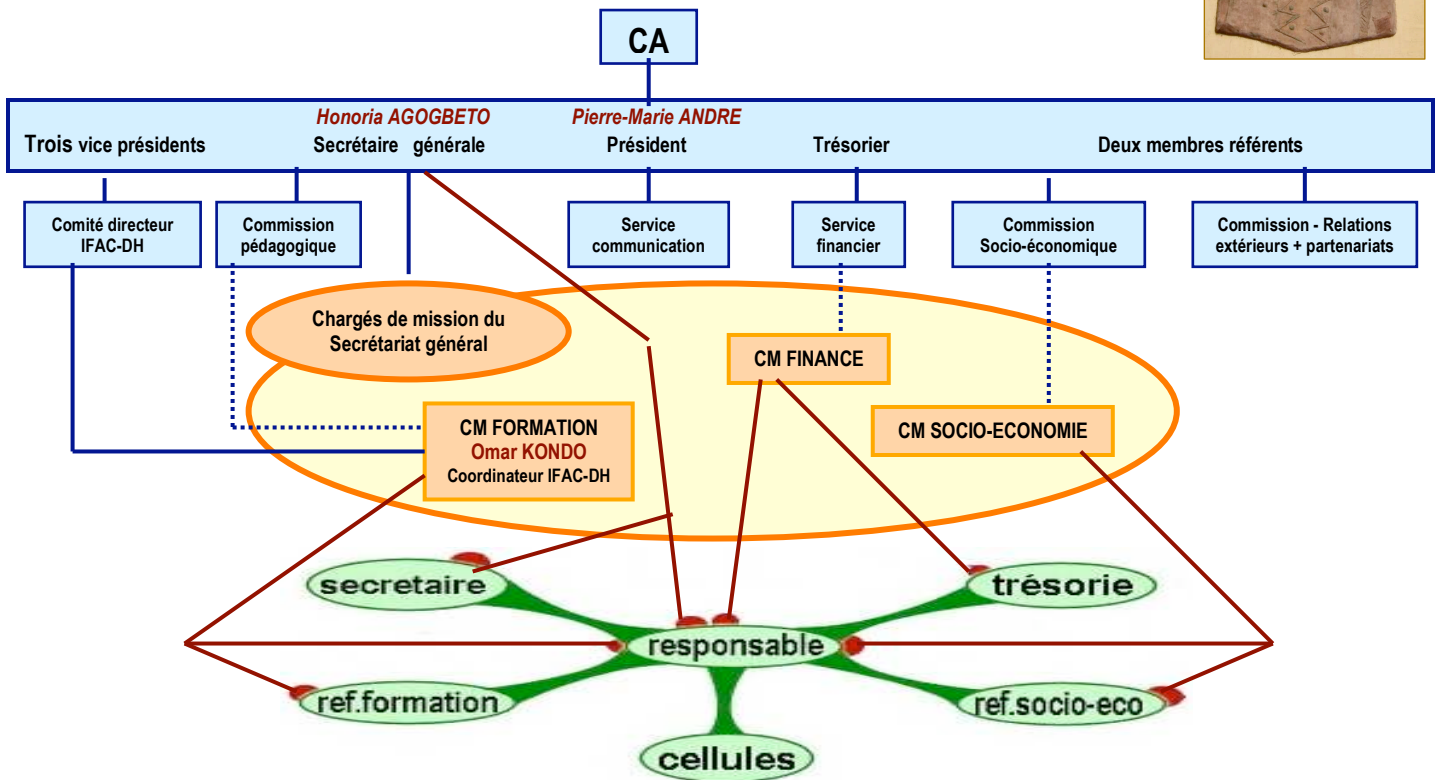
CA

Honoria AGOGBETO
Pierre-Marie ANDRE

Trois vice présidents
Secrétaire générale
Président
Trésorier
Deux membres référents

Comité directeur IFAC-DH
Commission pédagogique
Service communication
Service financier
Commission Socio-économique
Commission - Relations extérieurs + partenariats

Chargés de mission du Secrétariat général

CM FINANCE

CM FORMATION
Omar KONDO
Coordinateur IFAC-DH

CM SOCIO-ECONOMIE

secretaire
trésorie
responsable
ref.formation
ref.socio-eco
cellules